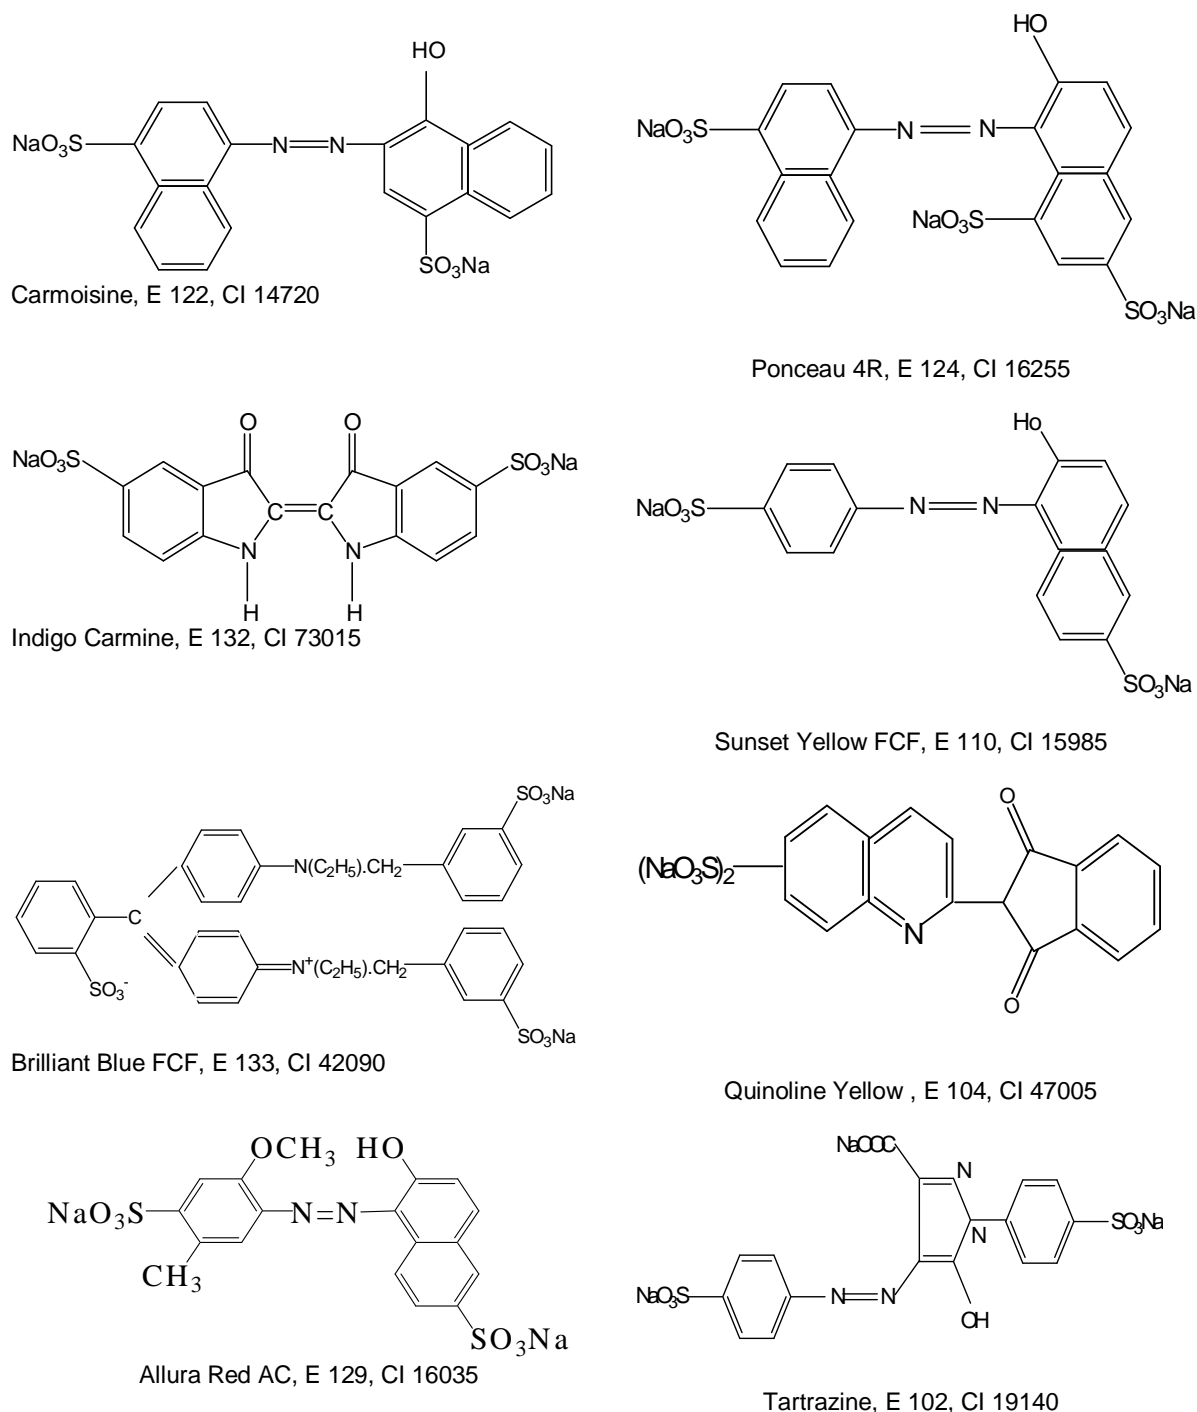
HO
$NaO_3S$
N=N
$SO_3Na$
Carmoisine, E 122, CI 14720

HO
$NaO_3S$
N=N
$NaO_3S$
$SO_3Na$
Ponceau 4R, E 124, CI 16255

O
O
$NaO_3S$
$SO_3Na$
C=C
N
N
H
H
Indigo Carmine, E 132, CI 73015

Ho
$NaO_3S$
N=N
$SO_3Na$
Sunset Yellow FCF, E 110, CI 15985

$SO_3Na$
$N(C_2H_5).CH_2$
C
$N^+(C_2H_5).CH_2$
$SO_3^-$
$SO_3Na$
Brilliant Blue FCF, E 133, CI 42090

O
$(NaO_3S)_2$
N
O
Quinoline Yellow , E 104, CI 47005

$OCH_3$ HO
$NaO_3S$
N=N
$CH_3$
$SO_3Na$
Allura Red AC, E 129, CI 16035

NaOOC
N
N
$SO_3Na$
$NaO_3S$
N=N
OH
Tartrazine, E 102, CI 19140